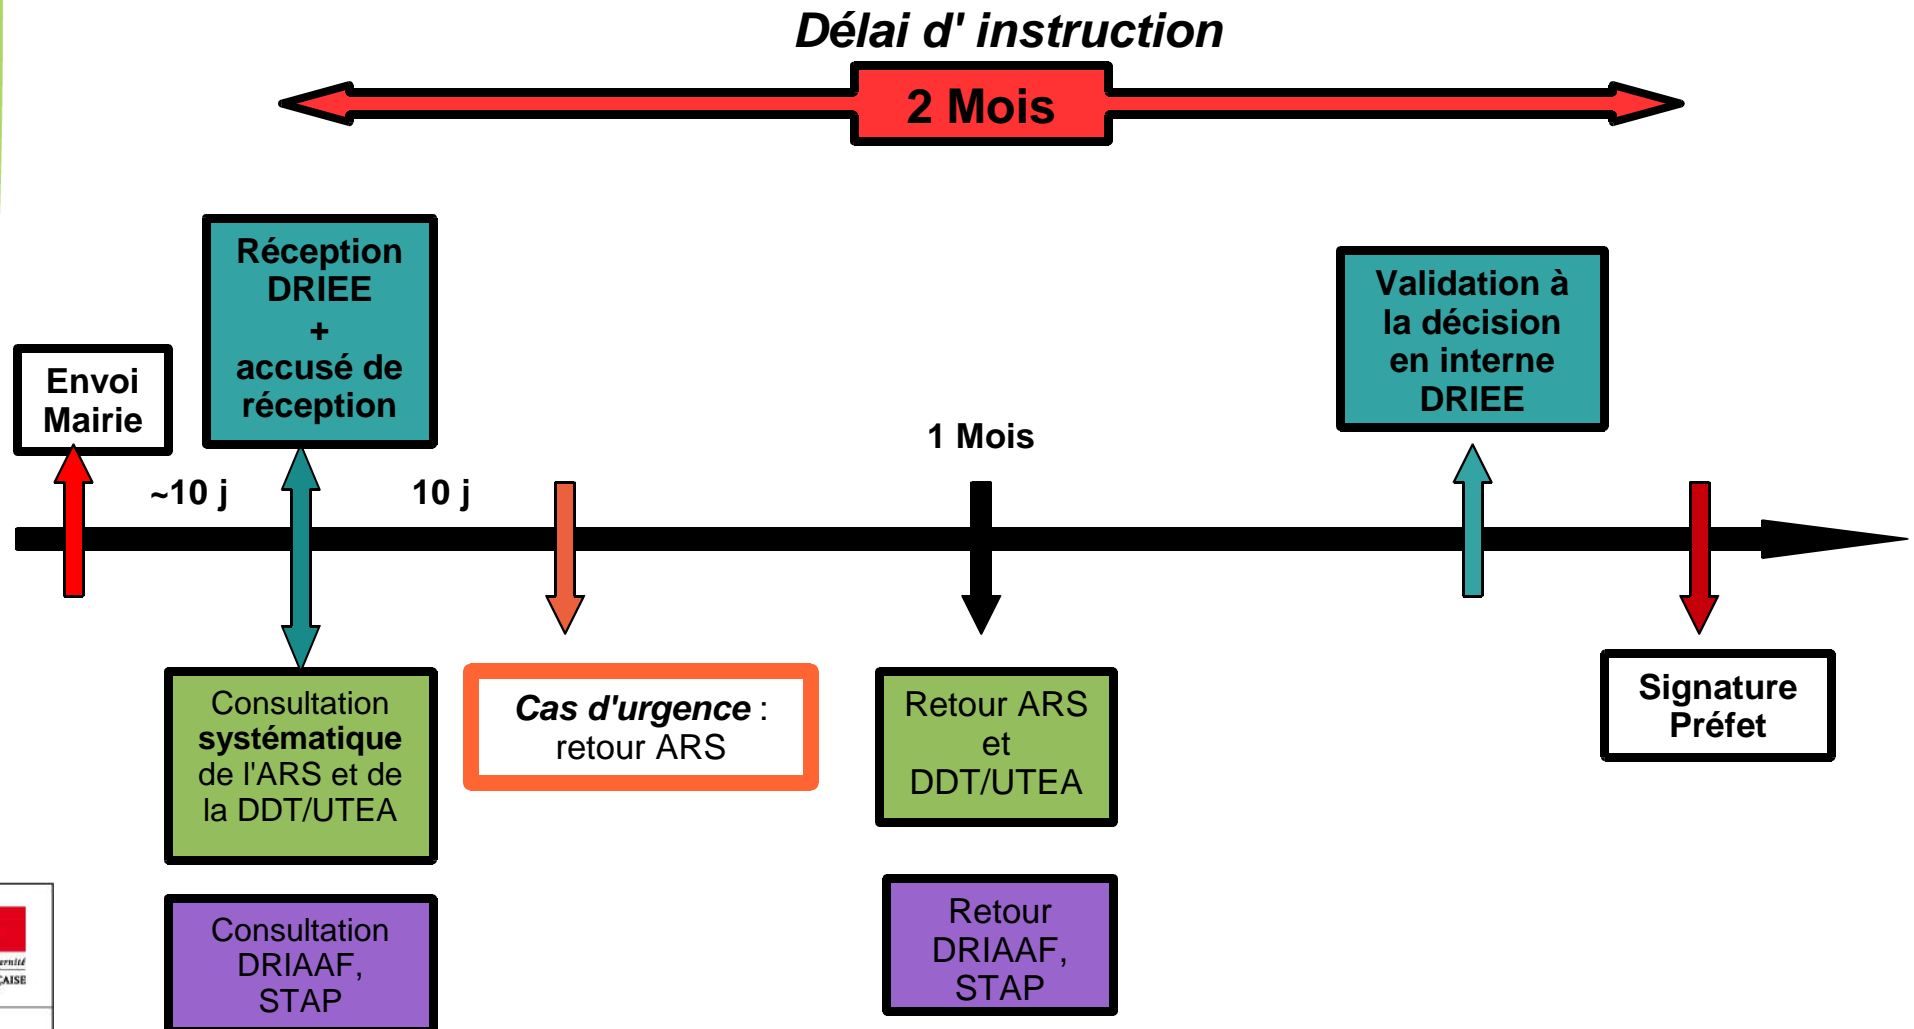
Délai d' instruction

2 Mois

Envoi Mairie

Réception DRIEE + accusé de réception

~10 j

10 j

1 Mois

Validation à la décision en interne DRIEE

Consultation **systématique** de l'ARS et de la DDT/UTEA

*Cas d'urgence* : retour ARS

Retour ARS et DDT/UTEA

Signature Préfet

Consultation DRIAAF, STAP

Retour DRIAAF, STAP

ernité
AISE